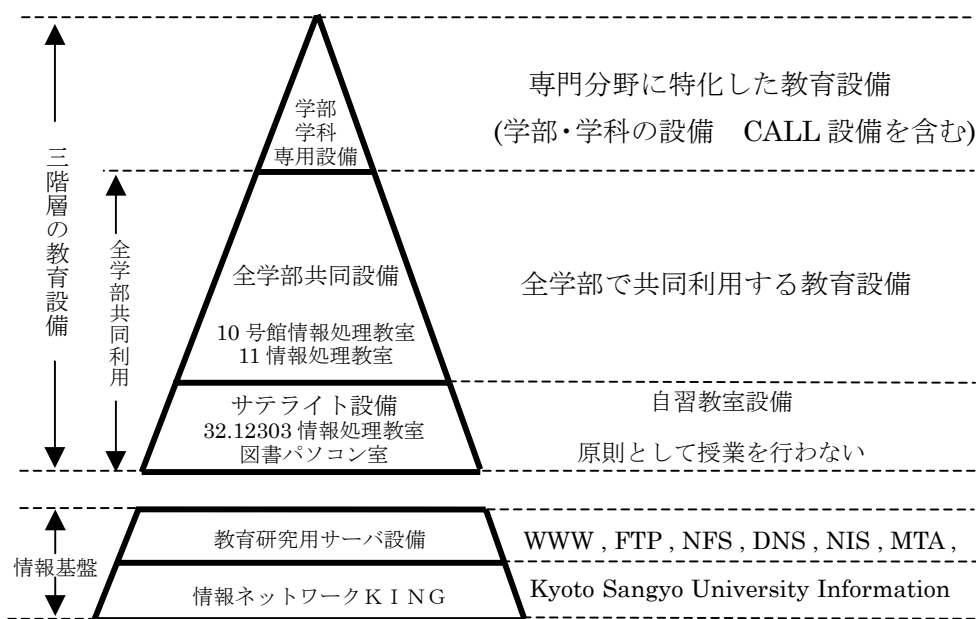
三階層の教育設備

全学部共同利用

学部
学科
専用設備

専門分野に特化した教育設備
(学部・学科の設備　CALL 設備を含む)

全学部共同設備

10 号館情報処理教室
11 情報処理教室

全学部で共同利用する教育設備

サテライト設備
32.12303 情報処理教室
図書パソコン室

自習教室設備

原則として授業を行わない

情報基盤

教育研究用サーバ設備

WWW , FTP , NFS , DNS , NIS , MTA ,

情報ネットワークＫＩＮＧ

Kyoto Sangyo University Information